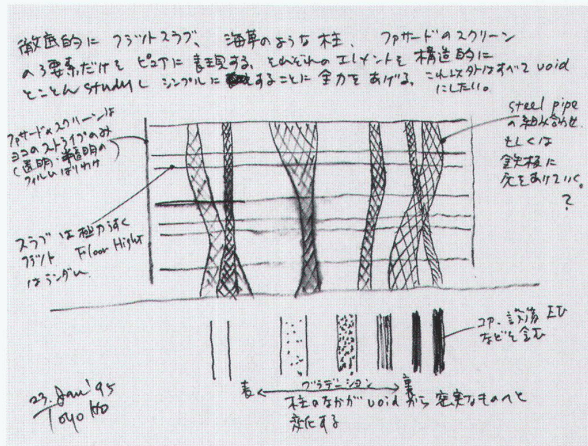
徹底的に フラットスラブ、 海草のような柱、 ファサードのスクリーン
の3要素だけを ピュアに表現する。それぞれのエレメントを構造的に
とことんstudyし シンプルに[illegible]することに全力をあげる。これ以外はすべてvoid
にしたい。

ファサードのスクリーンは
ヨコのストライプのみ
(透明・半透明のフィルムはりわけ)

steel pipeの組み合わせもしくは鉄板に穴をあけていく。
?

スラブは極力うすく
フラット Floor Hight
はシングル

コア、設備 EVなどを含む

表 ← グラデーション → 裏
柱のなかがvoidから充実なものへと変化する

23. Jan. '95
Toyo Ito